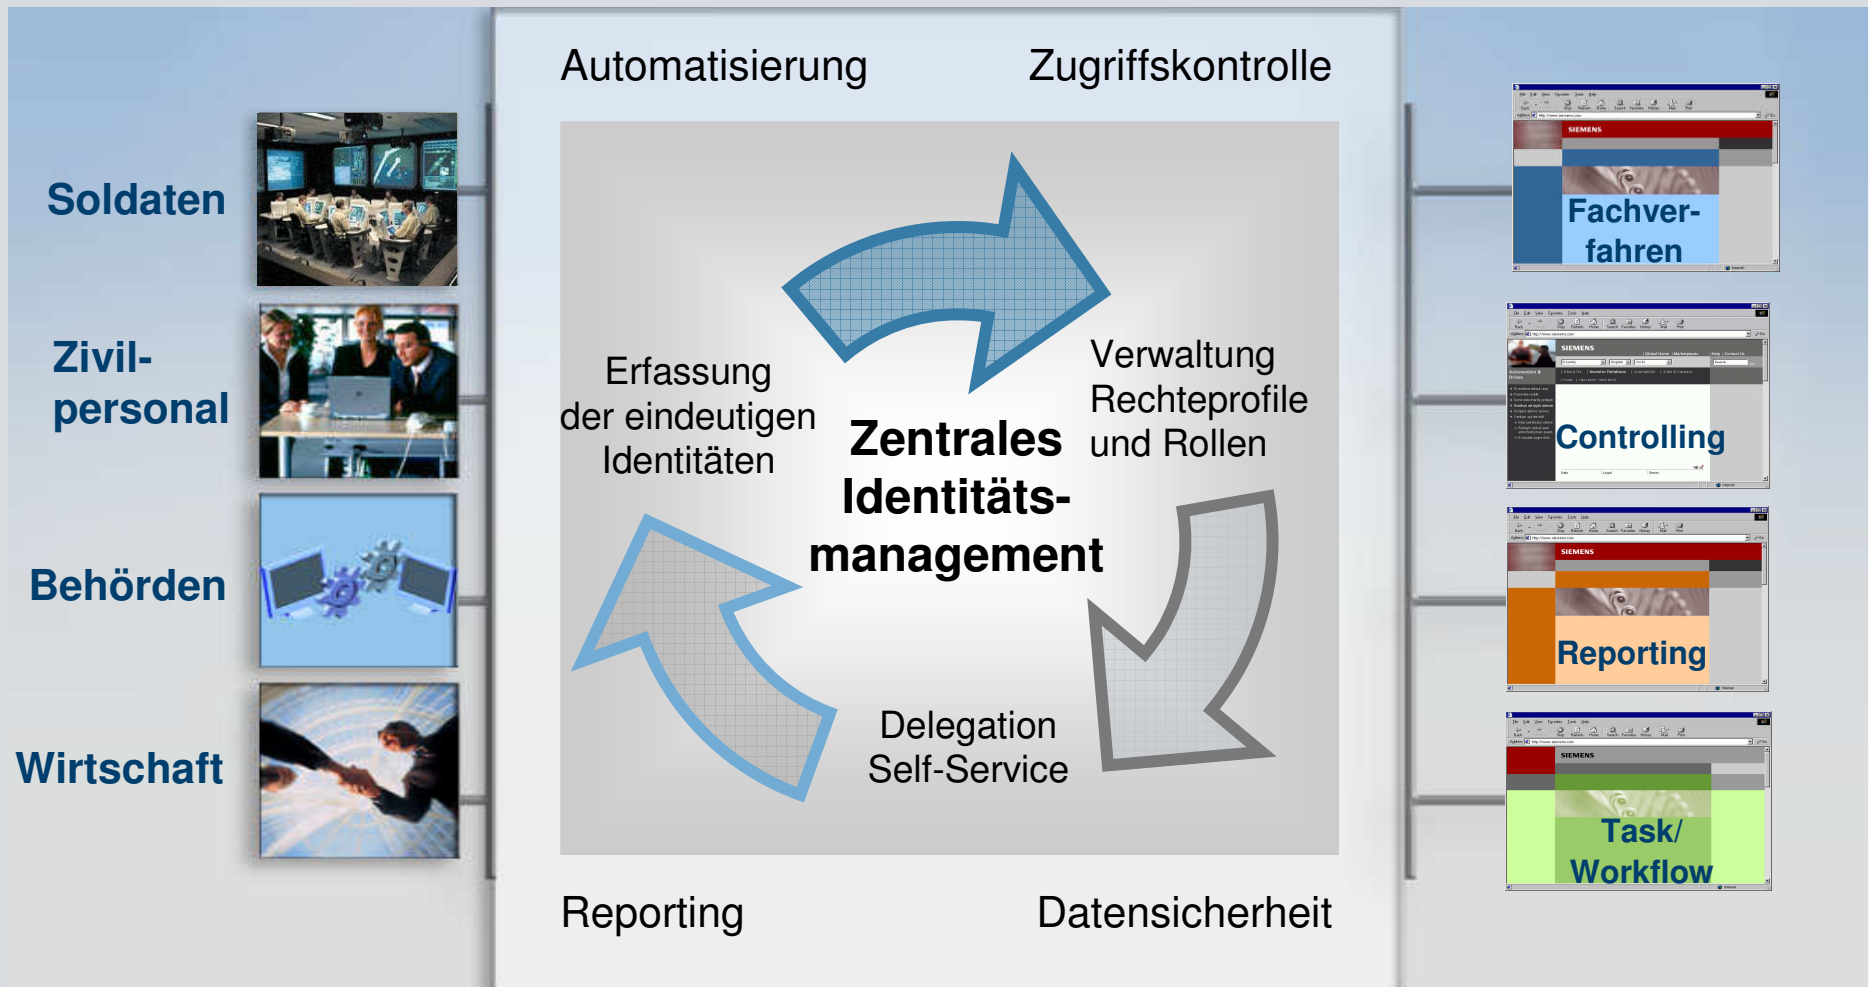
Soldaten

Zivilpersonal

Behörden

Wirtschaft

Automatisierung

Zugriffskontrolle

Erfassung der eindeutigen Identitäten

Zentrales Identitätsmanagement

Verwaltung Rechteprofile und Rollen

Delegation Self-Service

Reporting

Datensicherheit

SIEMENS

Fachverfahren

SIEMENS

Controlling

SIEMENS

Reporting

SIEMENS

Task/ Workflow